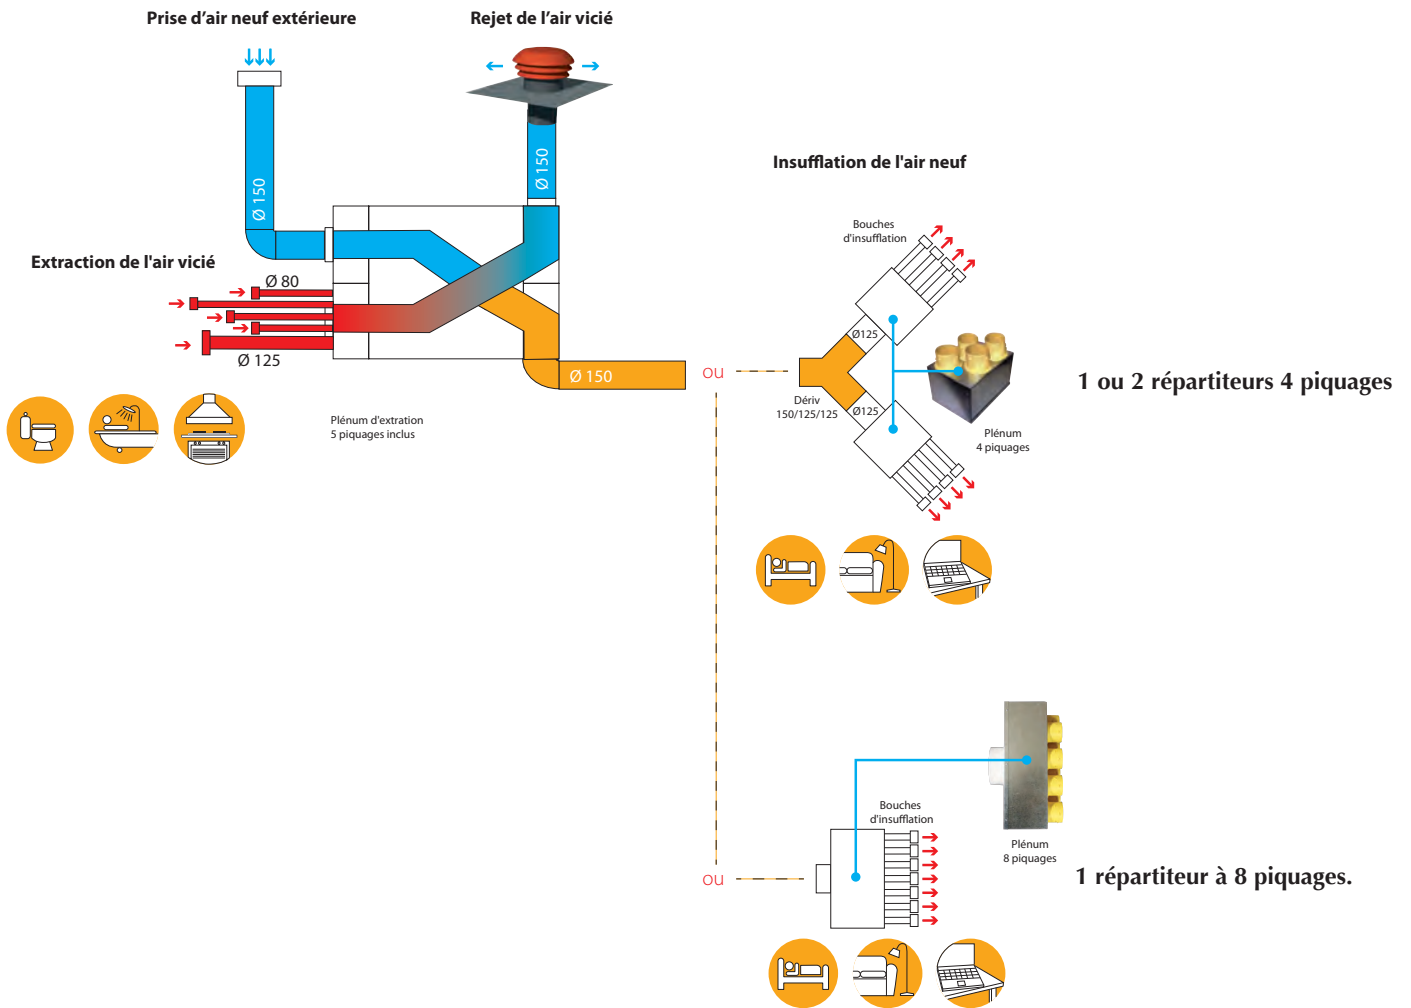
Prise d'air neuf extérieure

Rejet de l'air vicié

Ø 150

Ø 150

Insufflation de l'air neuf

Extraction de l'air vicié

Ø 80

Ø 125

Ø 150

OU

Bouches d'insufflation

Ø125

Ø125

Dériv 150/125/125

Plénum 4 piquages

1 ou 2 répartiteurs 4 piquages

Plénum d'extration 5 piquages inclus

Bouches d'insufflation

Plénum 8 piquages

OU

1 répartiteur à 8 piquages.